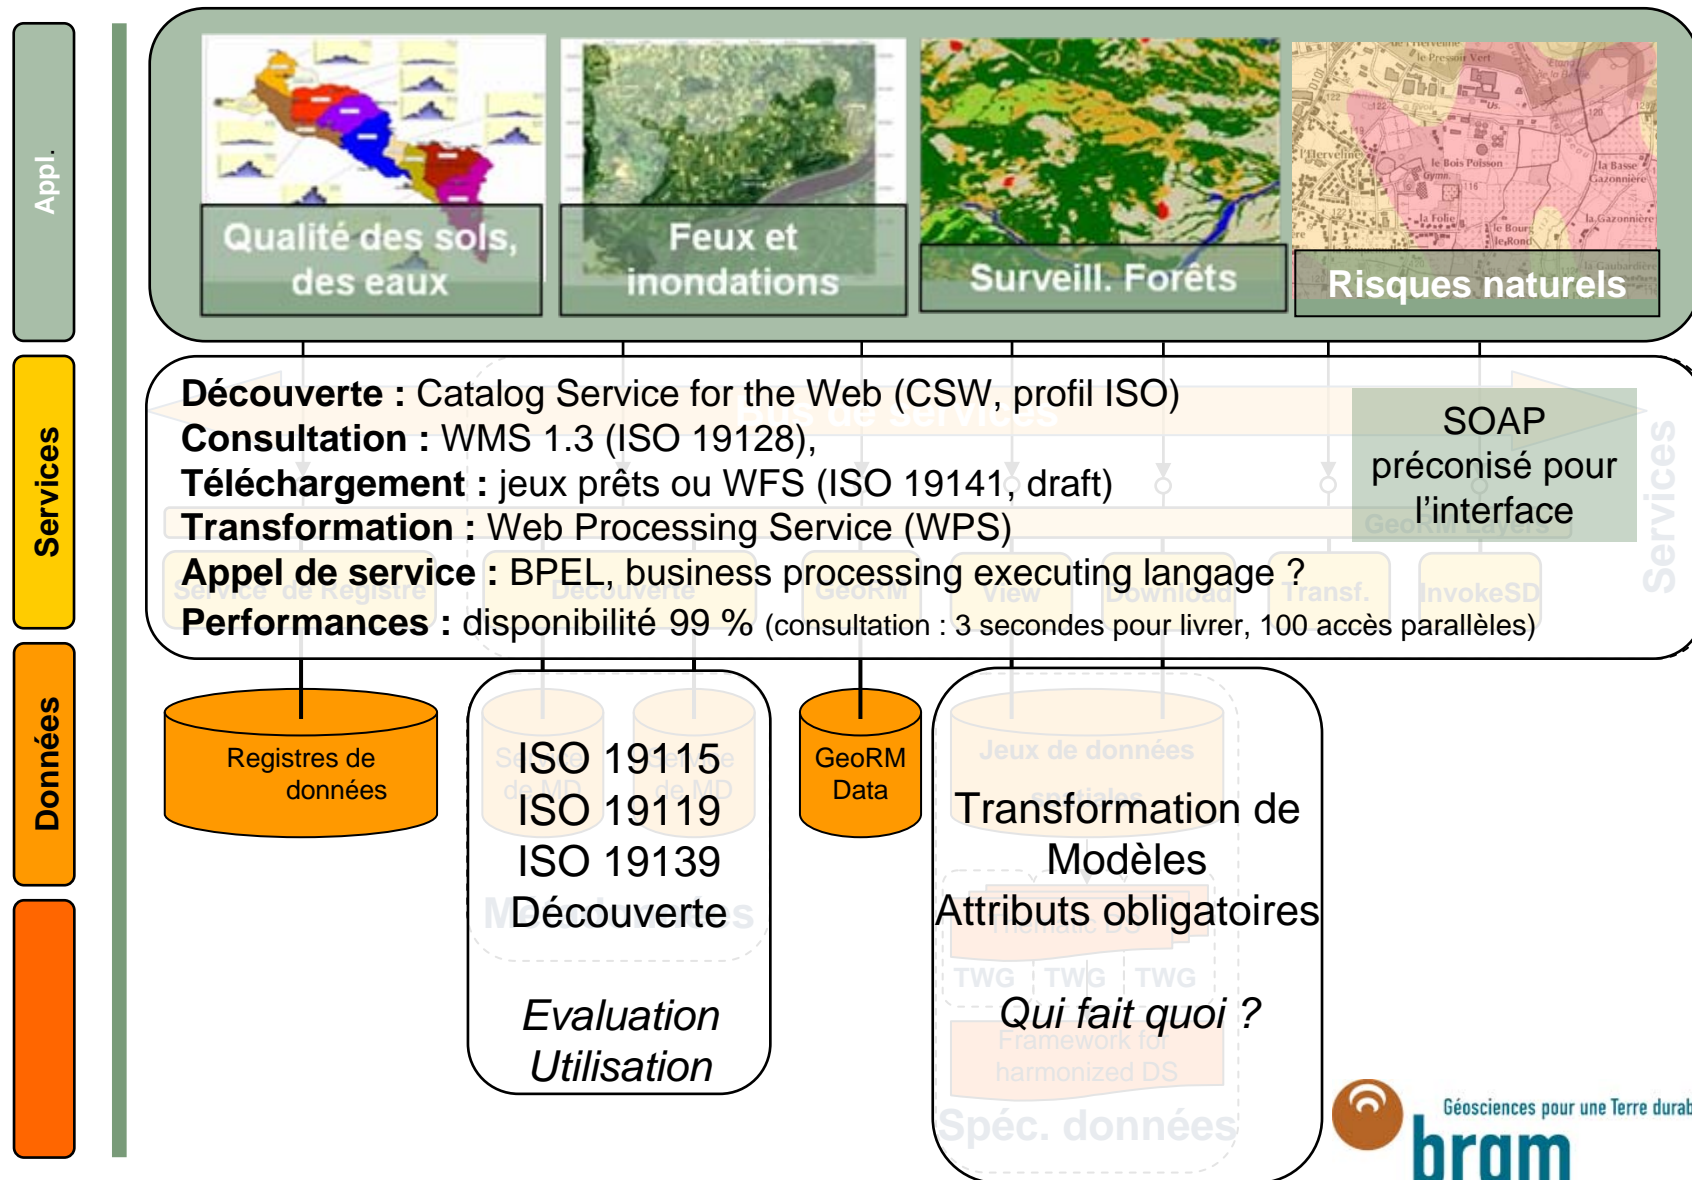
Appl.

Services

Données

Qualité des sols, des eaux

Feux et inondations

Surveill. Forêts

Risques naturels

Découverte : Catalog Service for the Web (CSW, profil ISO)
Consultation : WMS 1.3 (ISO 19128),
Téléchargement : jeux prêts ou WFS (ISO 19141, draft)
Transformation : Web Processing Service (WPS)
Appel de service : BPEL, business processing executing langage ?
Performances : disponibilité 99 % (consultation : 3 secondes pour livrer, 100 accès parallèles)

SOAP préconisé pour l'interface

Registres de données

ISO 19115
ISO 19119
ISO 19139
Découverte

Evaluation
Utilisation

GeoRM Data

Transformation de Modèles
Attributs obligatoires

Qui fait quoi ?

Géosciences pour une Terre durab
brgm